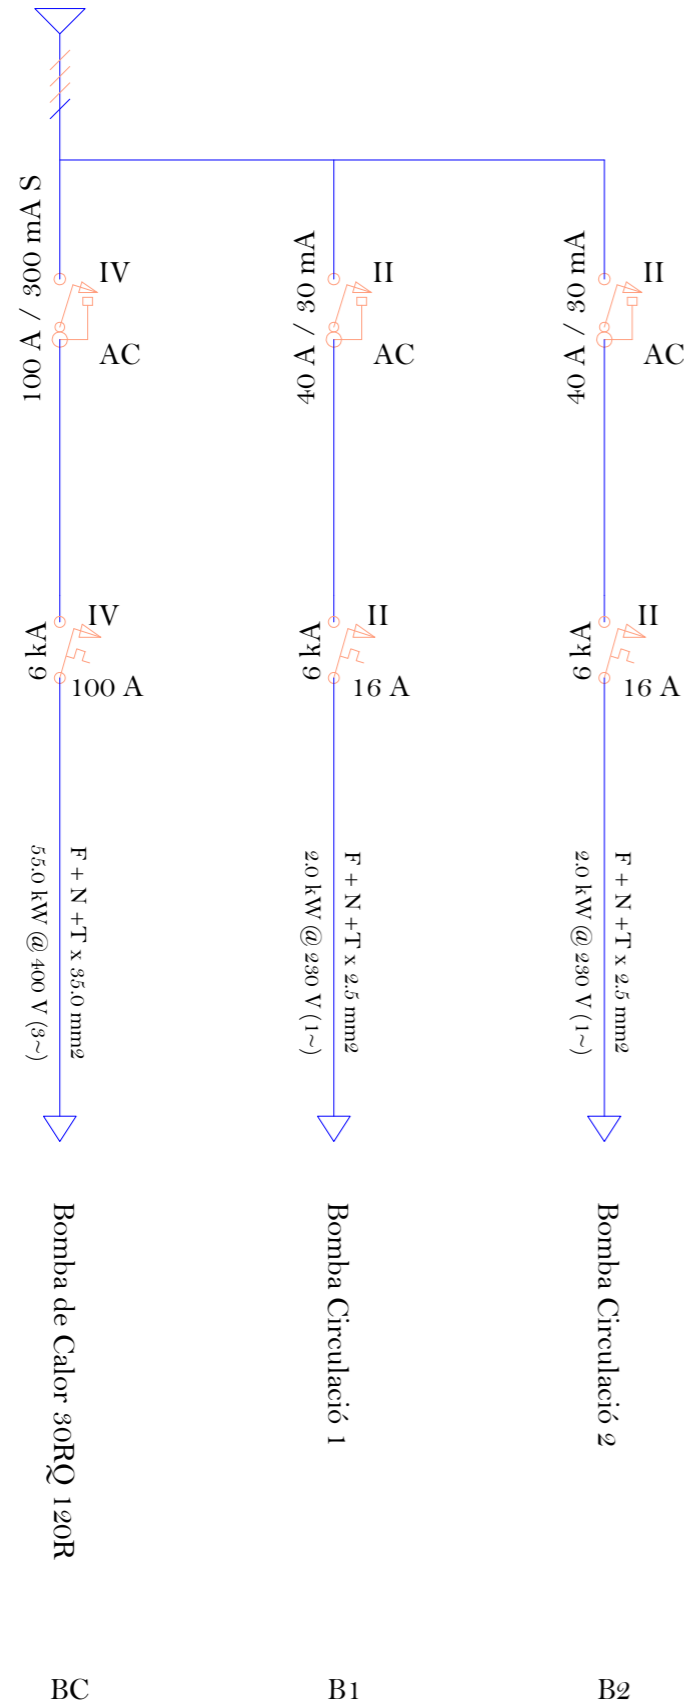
100 A / 300 mA S
IV
AC
6 kA
IV
100 A
F + N + T x 35.0 mm2
55.0 kW @ 400 V (3~)
Bomba de Calor 30RQ 120R
BC

40 A / 30 mA
II
AC
6 kA
II
16 A
F + N + T x 2.5 mm2
2.0 kW @ 230 V (1~)
Bomba Circulació 1
B1

40 A / 30 mA
II
AC
6 kA
II
16 A
F + N + T x 2.5 mm2
2.0 kW @ 230 V (1~)
Bomba Circulació 2
B2